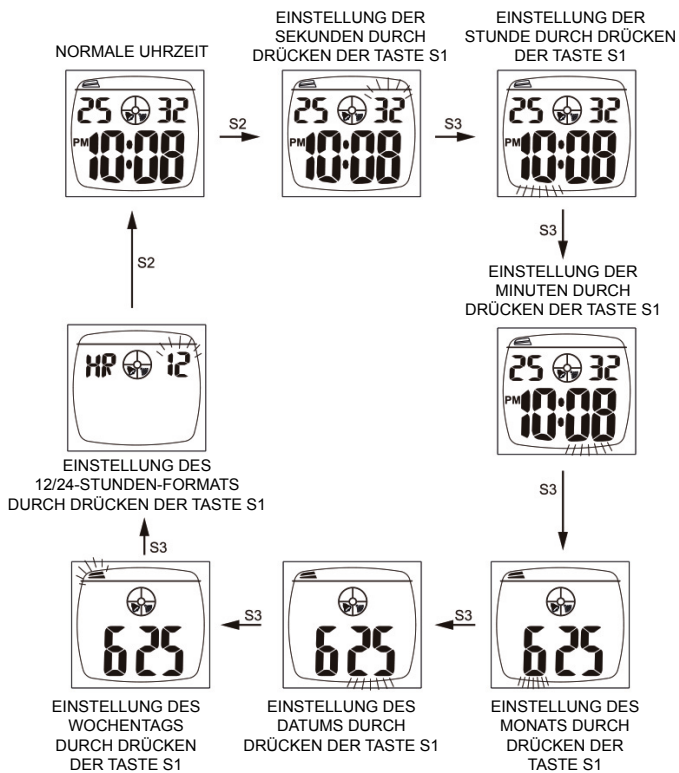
NORMALE UHRZEIT

25 32
PM 10:08

S2

EINSTELLUNG DER SEKUNDEN DURCH DRÜCKEN DER TASTE S1

25 32
PM 10:08

S3

EINSTELLUNG DER STUNDE DURCH DRÜCKEN DER TASTE S1

25 32
PM 10:08

S3

EINSTELLUNG DER MINUTEN DURCH DRÜCKEN DER TASTE S1

25 32
PM 10:08

S3

625

EINSTELLUNG DES MONATS DURCH DRÜCKEN DER TASTE S1

S3

625

EINSTELLUNG DES DATUMS DURCH DRÜCKEN DER TASTE S1

S3

625

EINSTELLUNG DES WOCHENTAGS DURCH DRÜCKEN DER TASTE S1

S3

HR 12

EINSTELLUNG DES 12/24-STUNDEN-FORMATS DURCH DRÜCKEN DER TASTE S1

S2